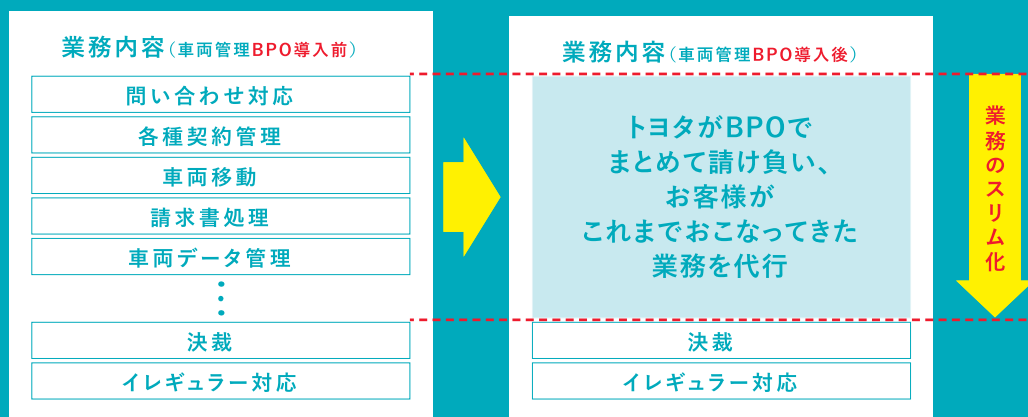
業務内容（車両管理BPO導入前）

問い合わせ対応

各種契約管理

車両移動

請求書処理

車両データ管理

⋮

決裁

イレギュラー対応

業務内容（車両管理BPO導入後）

トヨタがBPOで
まとめて請け負い、
お客様が
これまでおこなってきた
業務を代行

決裁

イレギュラー対応

業務のスリム化